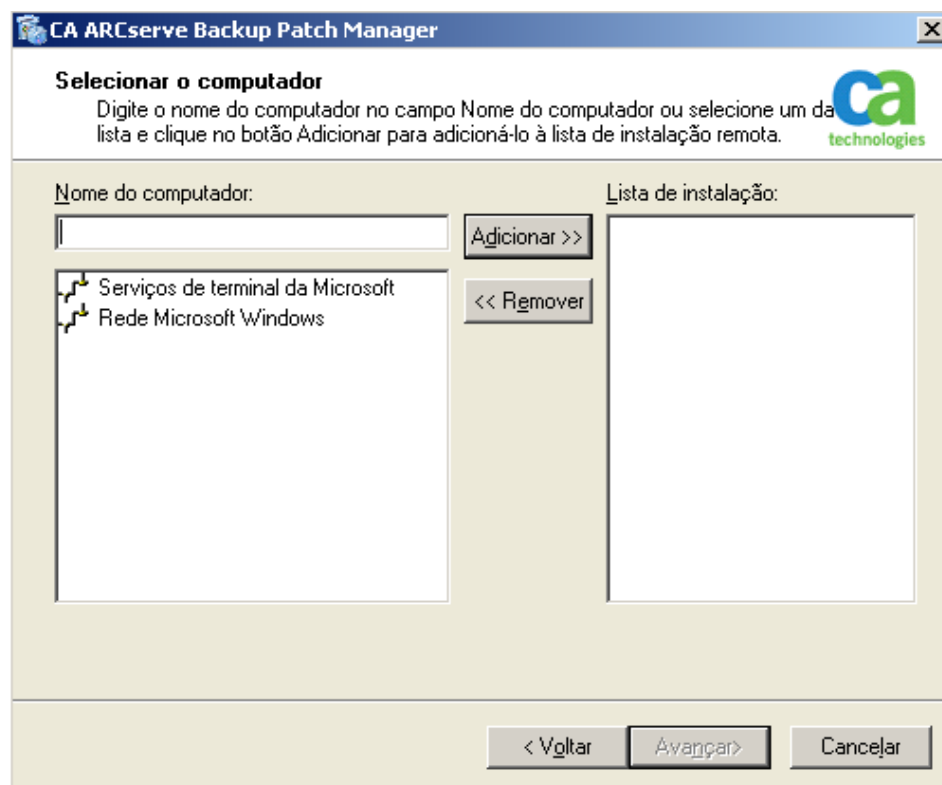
CA ARCserve Backup Patch Manager

Selecionar o computador

Digite o nome do computador no campo Nome do computador ou selecione um da lista e clique no botão Adicionar para adicioná-lo à lista de instalação remota.

ca technologies

Nome do computador:

Adicionar >>

<< Remover

Lista de instalação:

Serviços de terminal da Microsoft

Rede Microsoft Windows

< Voltar

Avançar>

Cancelar